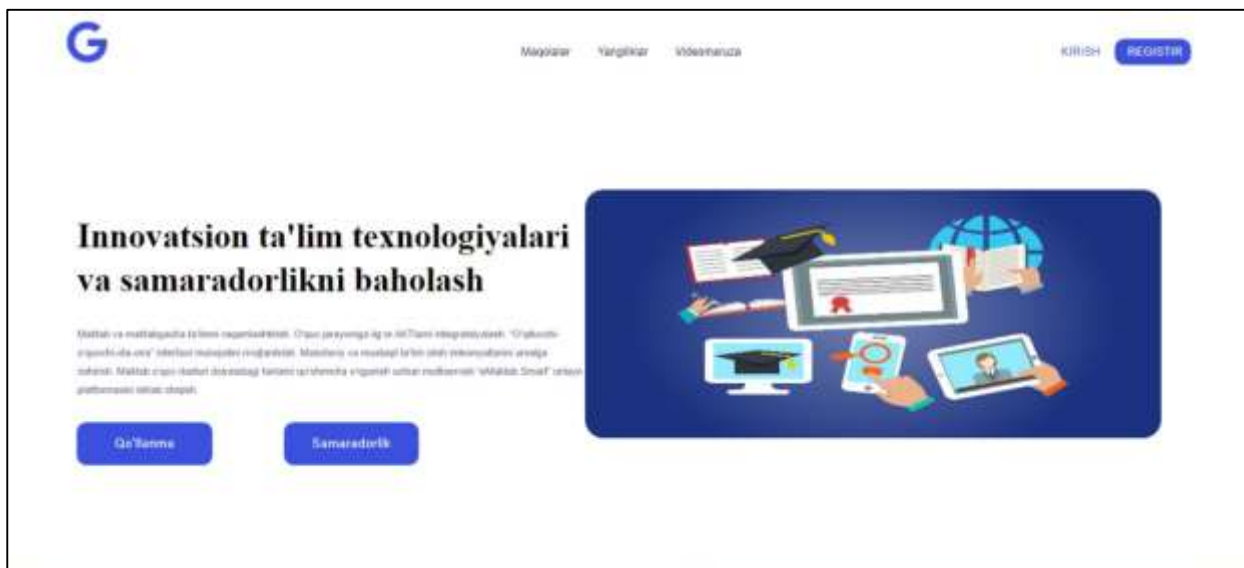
G

Maqolalar Yangiliklar Videomaruza

KIRISH REGISTIR

Innovatsion ta'lim texnologiyalari va samaradorlikni baholash

Maktab va maktabgacha ta'limni rivojlantirish. O'quv jarayoniga ilg'or AKT'larni integratsiyalash. "O'qituvchi-o'quvchi-ota-ona" o'zaro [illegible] muloqotini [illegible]. Masofaviy va mustaqil ta'lim olish imkoniyatlarini amalga oshirish. Maktab o'quv rejalari doirasidagi fanlarni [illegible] "eMaktab.Smart" onlayn platformasini ishlab chiqish.

Qo'llanma

Samaradorlik